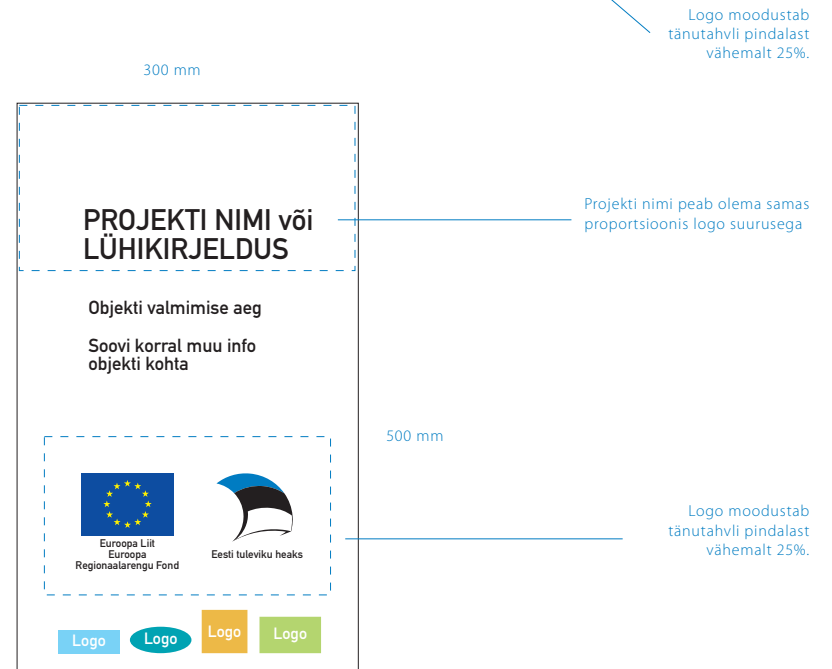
Logo moodustab tänutahvli pindalast vähemalt 25%.

300 mm

PROJEKTI NIMI või LÜHIKIRJELDUS

Projekti nimi peab olema samas proportsioonis logo suurusega

Objekti valmimise aeg

Soovi korral muu info objekti kohta

500 mm

Euroopa Liit
Euroopa
Regionaalarengu Fond

Eesti tuleviku heaks

Logo moodustab tänutahvli pindalast vähemalt 25%.

Logo Logo Logo Logo